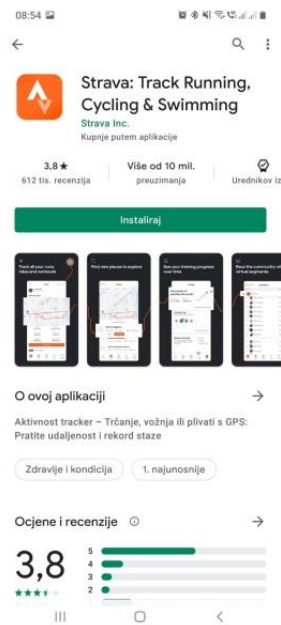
08:54

Strava: Track Running, Cycling & Swimming
Strava Inc.
Kupnje putem aplikacije

3,8 ★
612 tis. recenzija

Više od 10 mil.
preuzimanja

Urednikov iz

Instaliraj

Track all your runs, rides and workouts

Find new places to explore

See your training progress over time

Race the community on virtual segments

O ovoj aplikaciji

Aktivnost tracker – Trčanje, vožnja ili plivati s GPS: Pratite udaljenost i rekord staze

Zdravlje i kondicija

1. najunosnije

Ocjene i recenzije

3,8

5
4
3
2
1